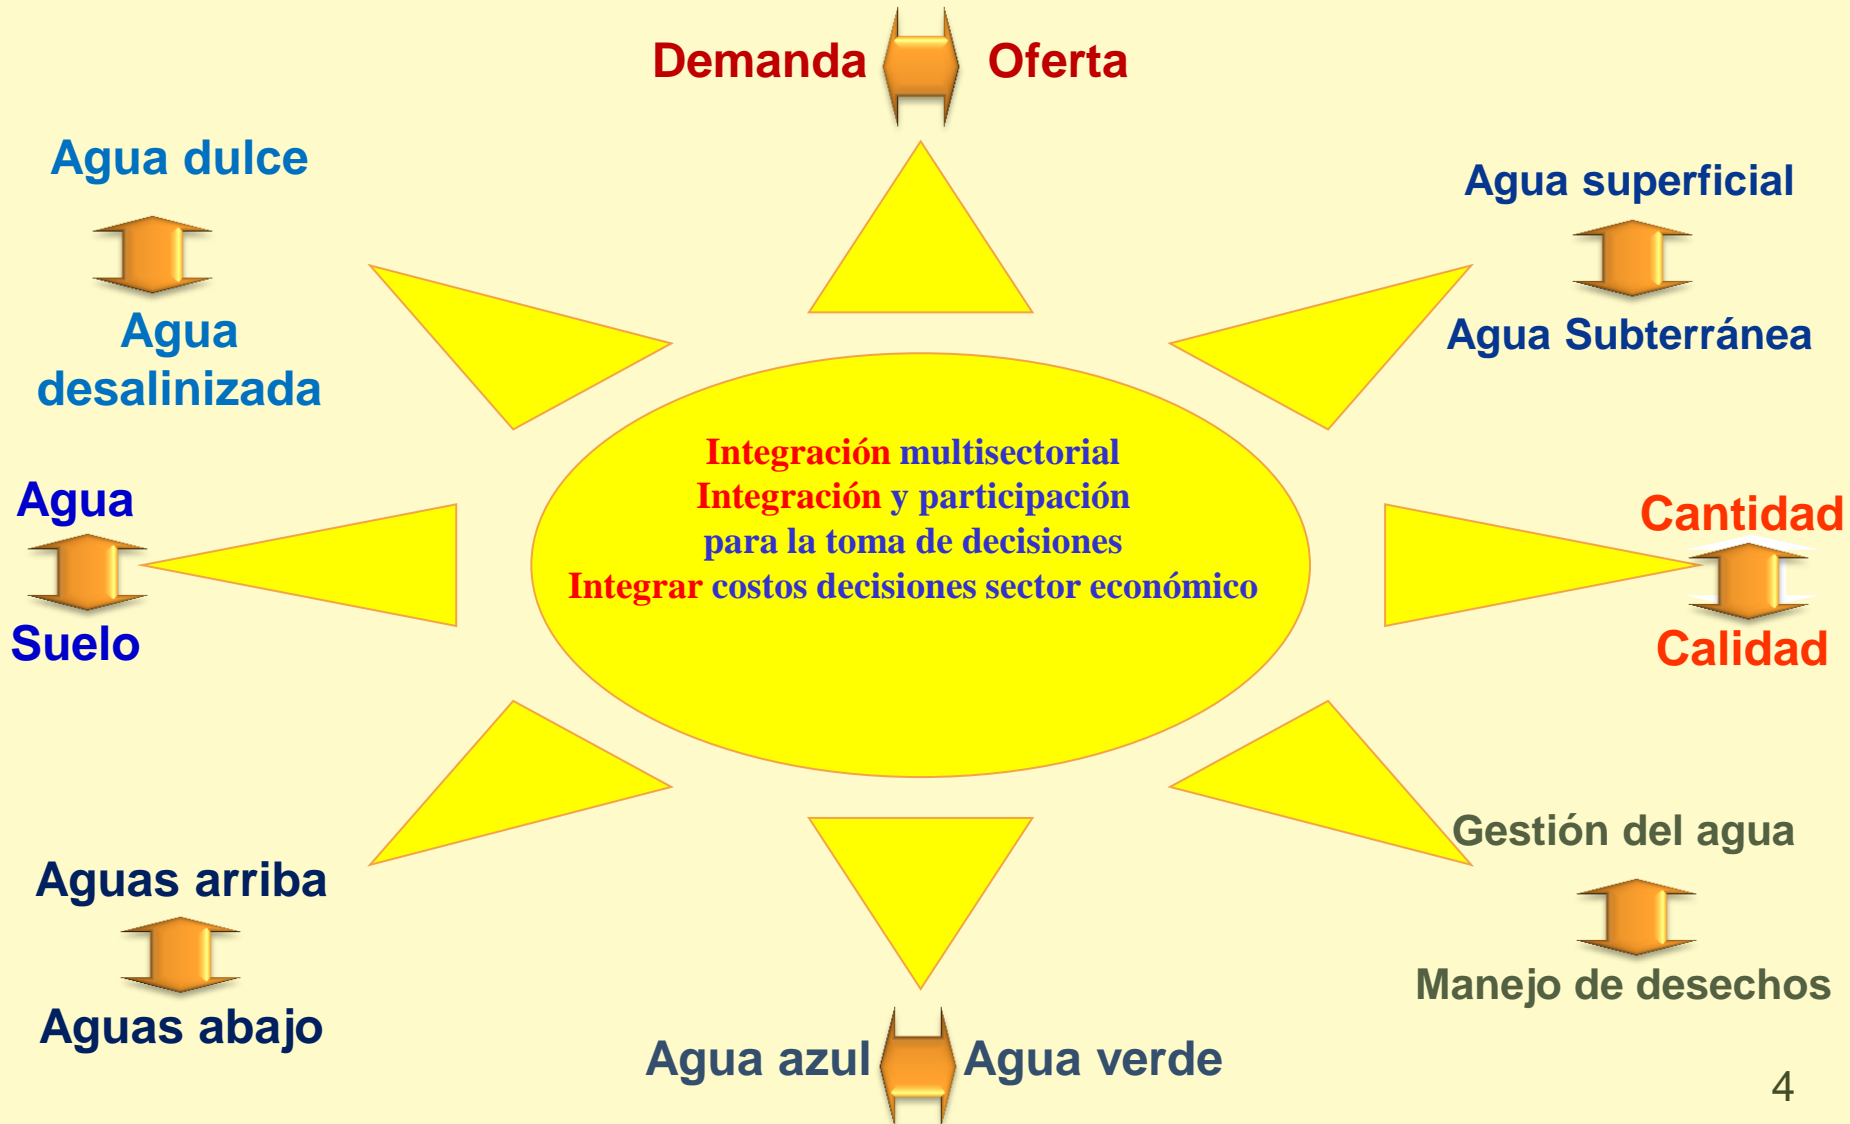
Demanda Oferta

Agua dulce

Agua desalinizada

Agua superficial

Agua Subterránea

Integración multisectorial
Integración y participación para la toma de decisiones
Integrar costos decisiones sector económico

Agua

Suelo

Cantidad

Calidad

Gestión del agua

Manejo de desechos

Aguas arriba

Aguas abajo

Agua azul Agua verde

4